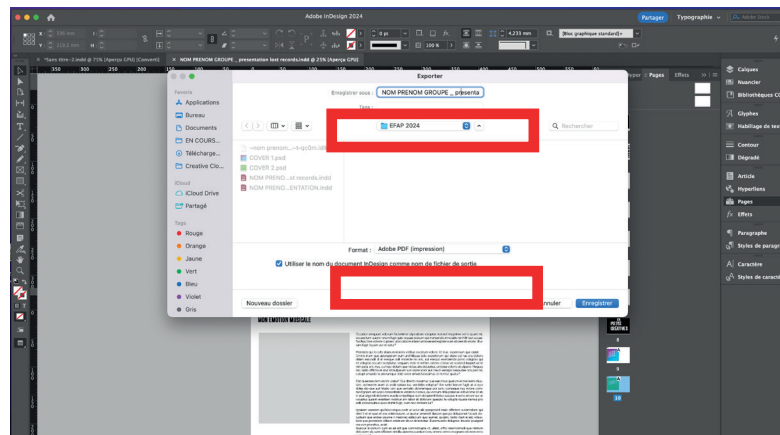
Adobe InDesign 2024

Partager Typographie

*Sans titre-2.indd @ 71% [Aperçu GPU] [Converti] × NOM PRENOM GROUPE _ presentation last records.indd @ 25% [Aperçu GPU]

4,233 mm

[Bloc graphique standard]

100 %

Exporter

Enregistrer sous : NOM PRENOM GROUPE _ presenta

Tags :

EFAP 2024

Rechercher

Favoris

Applications

Bureau

Documents

EN COURS...

Télécharge...

Creative Clo...

iCloud

iCloud Drive

Partagé

Tags

Rouge

Orange

Jaune

Vert

Bleu

Violet

Gris

~nom prenom...-t-qu0m.idlk

COVER 1.psd

COVER 2.psd

NOM PRENO...st records.indd

NOM PRENO...ENTATION.indd

Format : Adobe PDF (impression)

Utiliser le nom du document InDesign comme nom de fichier de sortie

Nouveau dossier

Annuler

Enregistrer

MON EMOTION MUSICALE

Pages

Effets

Calques

Nuancier

Bibliothèques CC

Glyphes

Habillage de texte

Contour

Dégradé

Article

Hyperliens

Pages

Effets

Paragraphe

Styles de paragraphe

Caractère

Styles de caractère

8

9

10